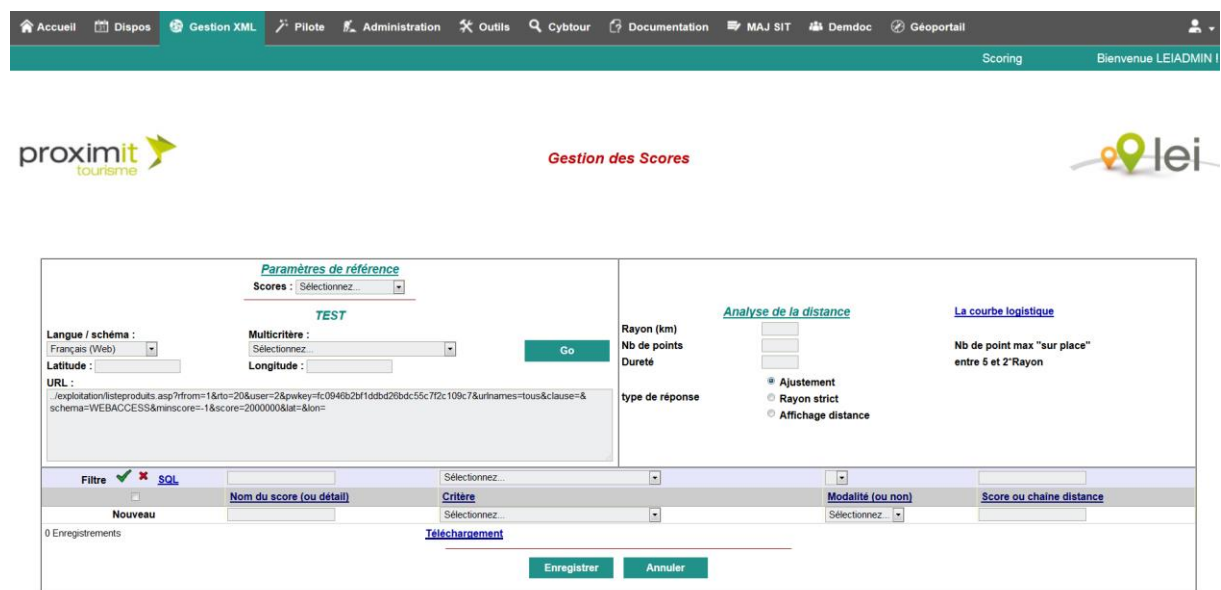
Accueil Dispos Gestion XML Pilote Administration Outils Cybtour Documentation MAJ SIT Demdoc Géoportail

Scoring Bienvenue LEIADMIN !

proximit tourisme

Gestion des Scores

lei

Paramètres de référence

Scores : Sélectionnez...

TEST

Langue / schéma :
Français (Web)

Multicritère :
Sélectionnez...

Go

Latitude :

Longitude :

URL :
../exploitation/listeproduits.asp?rfrom=1&rto=20&user=2&pwkey=fc0946b2bf1ddbd26bdc55c7f2c109c7&urlnames=tous&clause=&schema=WEBACCESS&minscore=-1&score=2000000&lat=&lon=

Analyse de la distance

La courbe logistique

Rayon (km)

Nb de points

Nb de point max "sur place"

Dureté

entre 5 et 2*Rayon

type de réponse

Ajustement
Rayon strict
Affichage distance

Filtre SQL

Sélectionnez...

| | Nom du score (ou détail) | Critère | Modalité (ou non) | Score ou chaîne distance |
|---|---|---|---|---|
| Nouveau | | Sélectionnez... | Sélectionnez... | |

0 Enregistrements

Téléchargement

Enregistrer Annuler